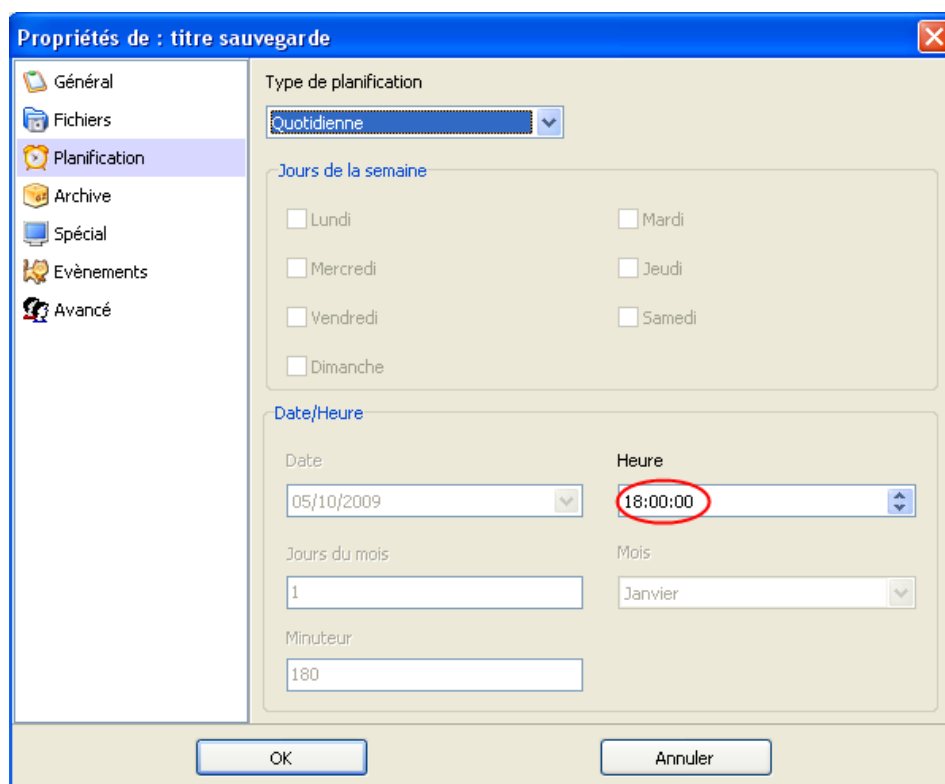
Propriétés de : titre sauvegarde

Général
Fichiers
Planification
Archive
Spécial
Evènements
Avancé

Type de planification
Quotidienne

Jours de la semaine
Lundi
Mardi
Mercredi
Jeudi
Vendredi
Samedi
Dimanche

Date/Heure
Date
05/10/2009
Heure
18:00:00
Jours du mois
1
Mois
Janvier
Minuteur
180

OK
Annuler